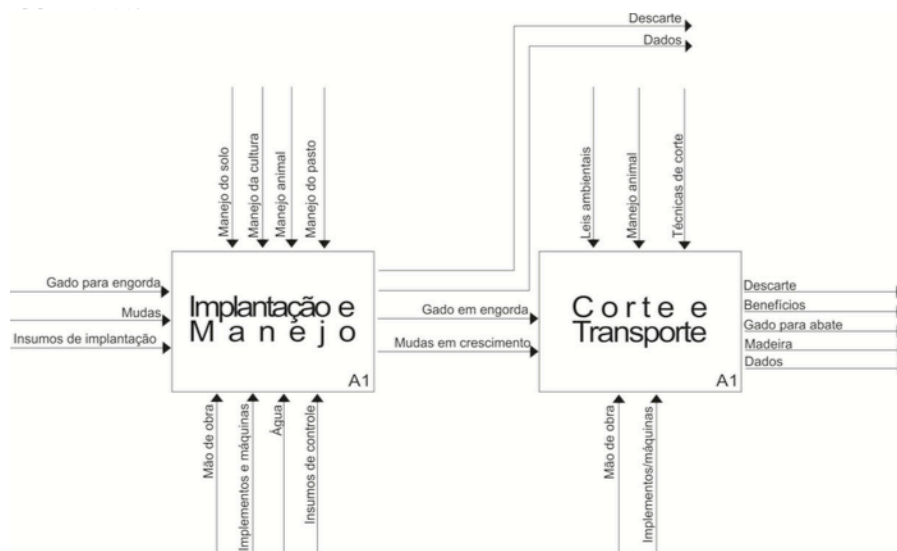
Descarte
Dados

Gado para engorda
Mudas
Insumos de implantação

Manejo do solo
Manejo da cultura
Manejo animal
Manejo do pasto

Implantação e Manejo

A1

Mão de obra
Implementos e máquinas
Água
Insumos de controle

Gado em engorda
Mudas em crescimento

Leis ambientais
Manejo animal
Técnicas de corte

Corte e Transporte

A1

Mão de obra
Implementos/máquinas

Descarte
Benefícios
Gado para abate
Madeira
Dados